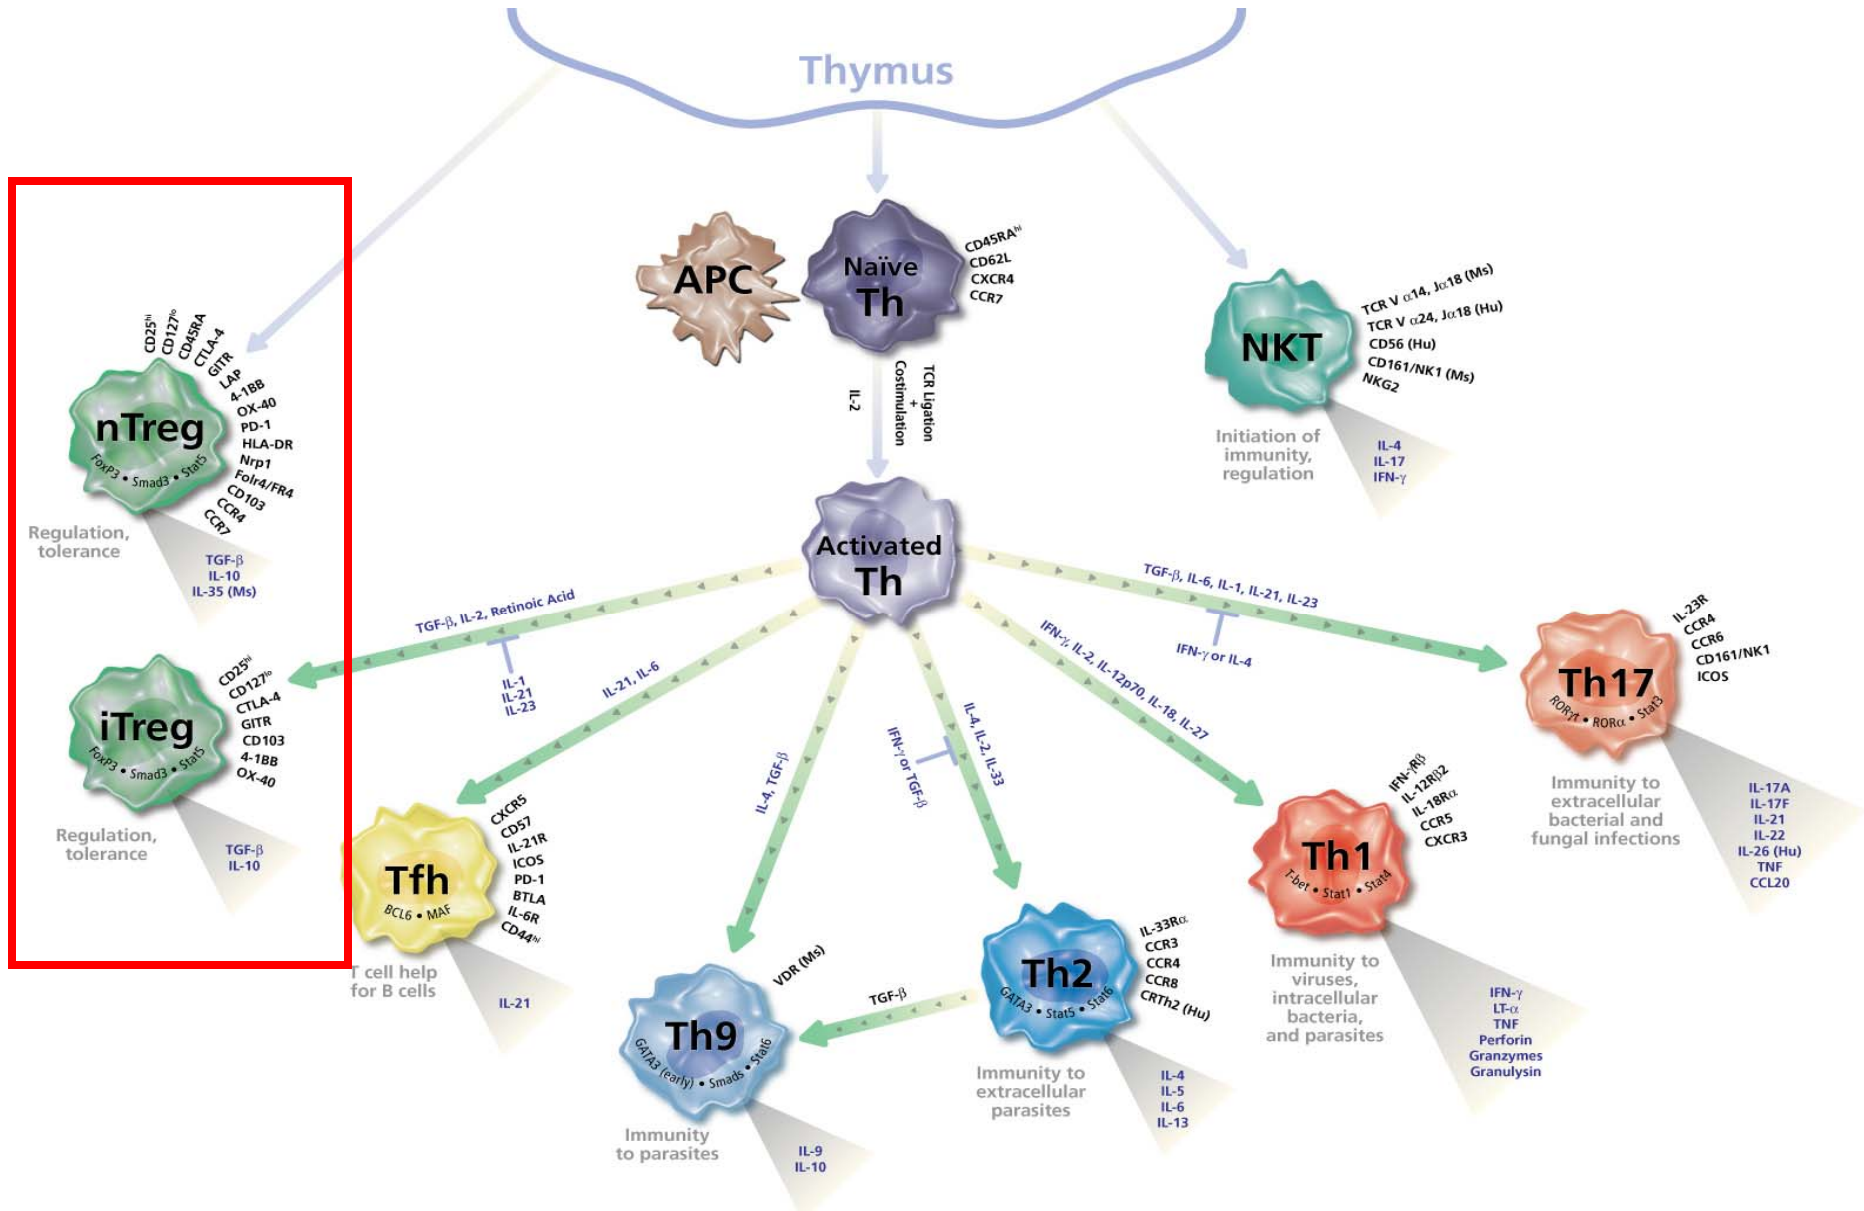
Thymus

APC

Naïve Th

CD45RA$^{hi}$
CD62L
CXCR4
CCR7

IL-2

TCR Ligation + Costimulation

NKT

TCR V α14, Jα18 (Ms)
TCR V α24, Jα18 (Hu)
CD56 (Hu)
CD161/NK1 (Ms)
NKG2

Initiation of immunity, regulation

IL-4
IL-17
IFN-γ

nTreg

FoxP3 • Smad3 • Stat5

CD25$^{hi}$
CD127$^{lo}$
CD45RA
CTLA-4
GITR
LAP
4-1BB
OX-40
PD-1
HLA-DR
Nrp1
Folr4/FR4
CD103
CCR4
CCR7

Regulation, tolerance

TGF-β
IL-10
IL-35 (Ms)

Activated Th

TGF-β, IL-2, Retinoic Acid

IL-1
IL-21
IL-23

TGF-β, IL-6, IL-1, IL-21, IL-23

IFN-γ or IL-4

Th17

RORγt • RORα • Stat3

IL-23R
CCR4
CCR6
CD161/NK1
ICOS

Immunity to extracellular bacterial and fungal infections

IL-17A
IL-17F
IL-21
IL-22
IL-26 (Hu)
TNF
CCL20

iTreg

FoxP3 • Smad3 • Stat5

CD25$^{hi}$
CD127$^{lo}$
CTLA-4
GITR
CD103
4-1BB
OX-40

Regulation, tolerance

TGF-β
IL-10

IL-21, IL-6

IL-4, TGF-β

IFN-γ or TGF-β

IL-4, IL-2, IL-33

IFN-γ, IL-2, IL-12p70, IL-18, IL-27

Tfh

BCL6 • MAF

CXCR5
CD57
IL-21R
ICOS
PD-1
BTLA
IL-6R
CD44$^{hi}$

T cell help for B cells

IL-21

Th1

T-bet • Stat1 • Stat4

IFN-Rβ
IL-12Rβ2
IL-18Rα
CCR5
CXCR3

Immunity to viruses, intracellular bacteria, and parasites

IFN-γ
LT-α
TNF
Perforin
Granzymes
Granulysin

Th9

GATA3 (early) • Smads • Stat6

VDR (Ms)

TGF-β

Immunity to parasites

IL-9
IL-10

Th2

GATA3 • Stat5 • Stat6

IL-33Rα
CCR3
CCR4
CCR8
CRTh2 (Hu)

Immunity to extracellular parasites

IL-4
IL-5
IL-6
IL-13